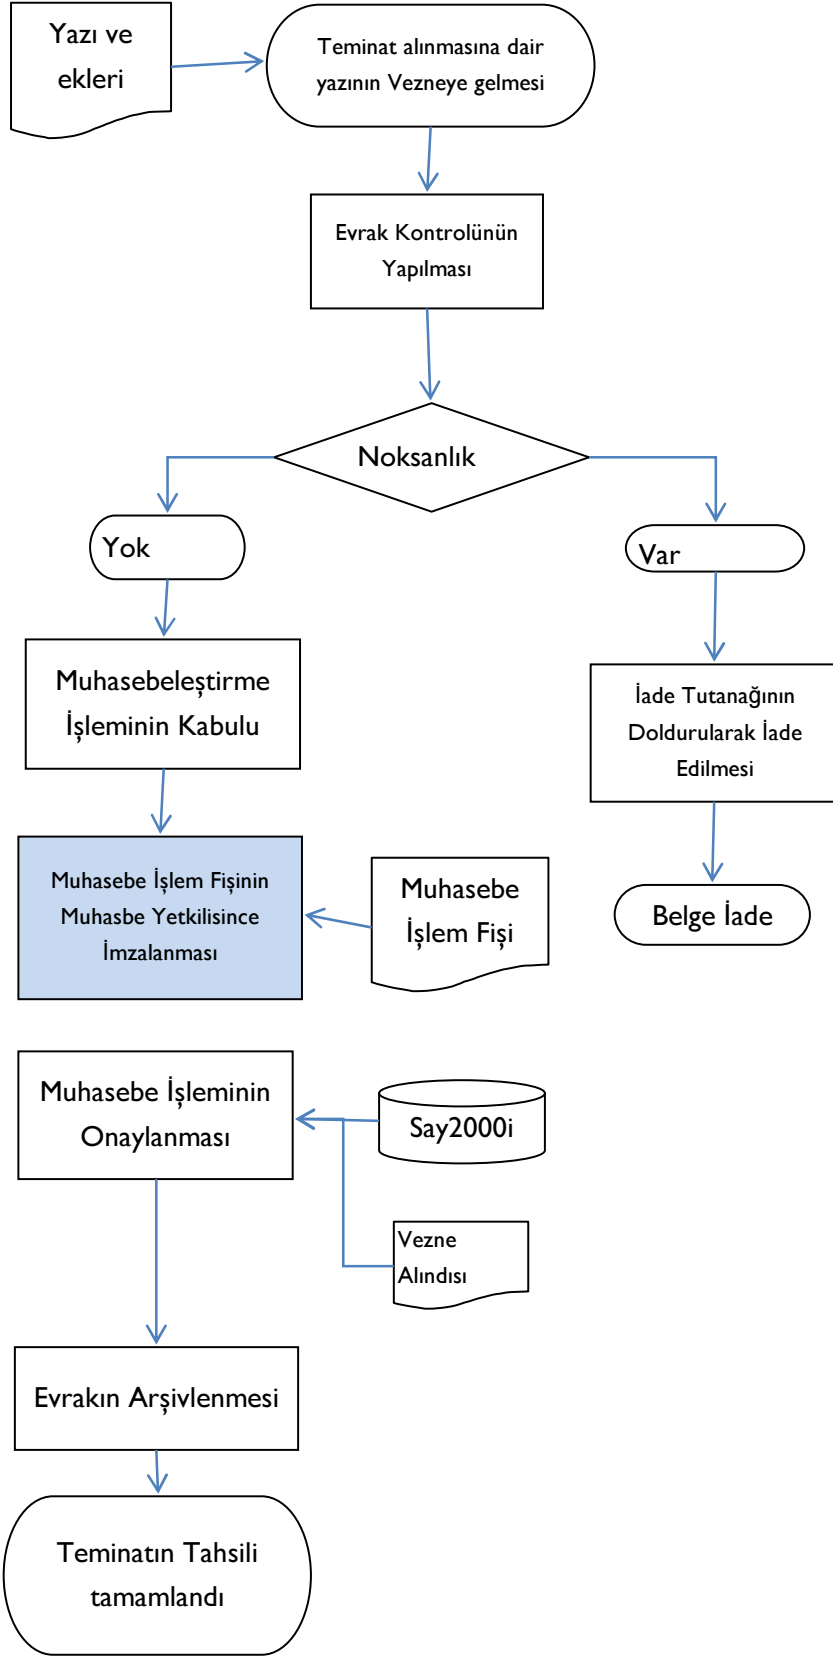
Yazı ve ekleri

Teminat alınmasına dair yazının Vezneye gelmesi

Evrak Kontrolünün Yapılması

Noksanlık

Yok

Var

Muhasebeleştirme İşleminin Kabulu

İade Tutanağının Doldurularak İade Edilmesi

Muhasebe İşlem Fişinin Muhasbe Yetkilisince İmzalanması

Muhasebe İşlem Fişi

Belge İade

Muhasebe İşleminin Onaylanması

Say2000i

Vezne Alındısı

Evrakın Arşivlenmesi

Teminatın Tahsili tamamlandı